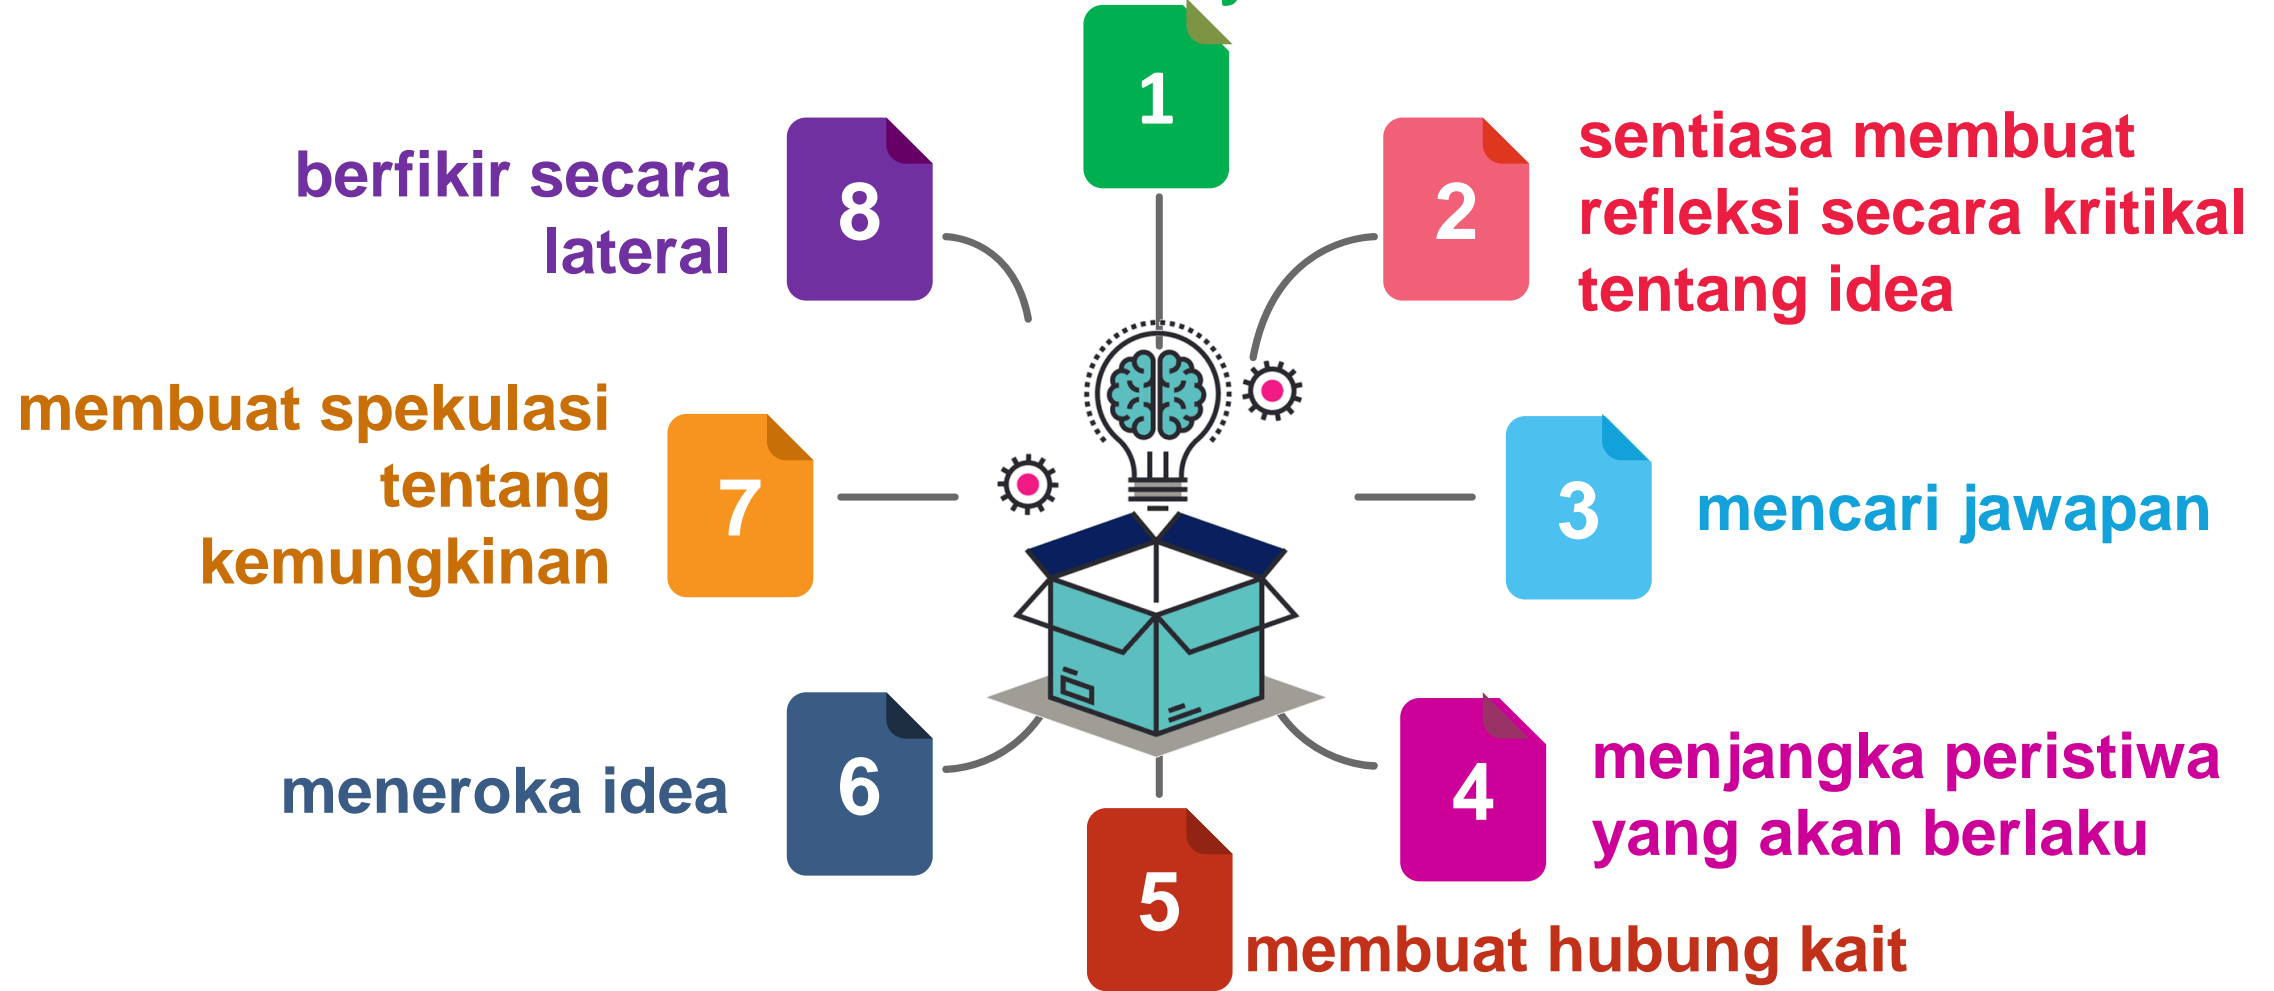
1

8

berfikir secara lateral

2

sentiasa membuat refleksi secara kritikal tentang idea

membuat spekulasi tentang kemungkinan

7

3

mencari jawapan

6

meneroka idea

4

menjangka peristiwa yang akan berlaku

5

membuat hubung kait